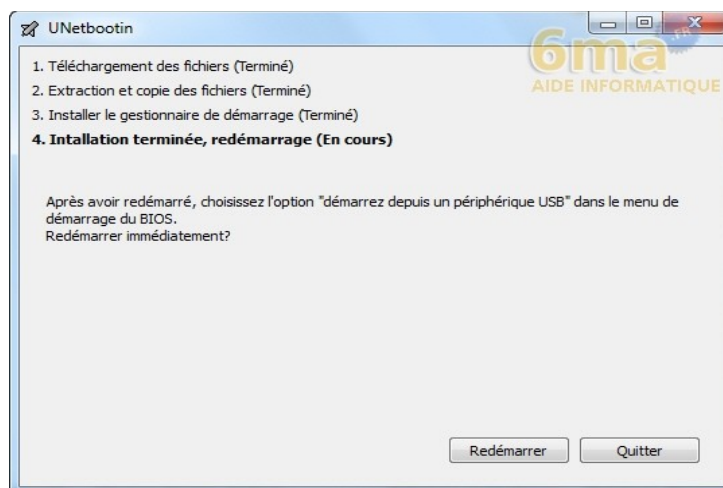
UNetbootin

6ma .FR
AIDE INFORMATIQUE

1. Téléchargement des fichiers (Terminé)
2. Extraction et copie des fichiers (Terminé)
3. Installer le gestionnaire de démarrage (Terminé)
4. Intallation terminée, redémarrage (En cours)

Après avoir redémarré, choisissez l'option "démarrez depuis un périphérique USB" dans le menu de démarrage du BIOS.
Redémarrer immédiatement?

Redémarrer
Quitter